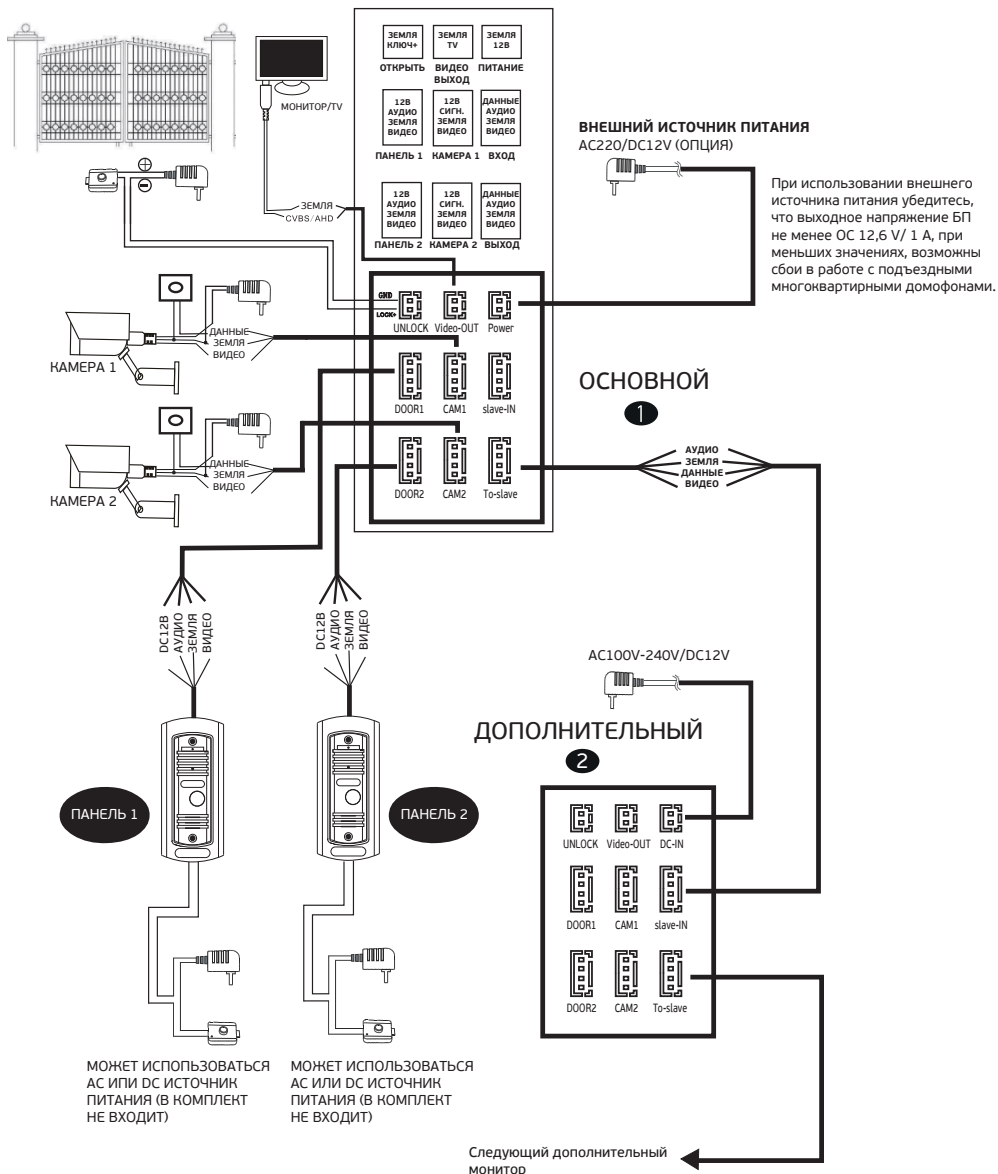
ЗЕМЛЯ КЛЮЧ+
ОТКРЫТЬ

ЗЕМЛЯ TV
ВИДЕО ВЫХОД

ЗЕМЛЯ 12В
ПИТАНИЕ

12В АУДИО ЗЕМЛЯ ВИДЕО
ПАНЕЛЬ 1

12В СИГН. ЗЕМЛЯ ВИДЕО
КАМЕРА 1

ДАННЫЕ АУДИО ЗЕМЛЯ ВИДЕО
ВХОД

12В АУДИО ЗЕМЛЯ ВИДЕО
ПАНЕЛЬ 2

12В СИГН. ЗЕМЛЯ ВИДЕО
КАМЕРА 2

ДАННЫЕ АУДИО ЗЕМЛЯ ВИДЕО
ВЫХОД

МОНИТОР/TV

ЗЕМЛЯ
CVBS/AHD

ВНЕШНИЙ ИСТОЧНИК ПИТАНИЯ
AC220/DC12V (ОПЦИЯ)

При использовании внешнего источника питания убедитесь, что выходное напряжение БП не менее ОС 12,6 V/ 1 A, при меньших значениях, возможны сбои в работе с подъездными многоквартирными домофонами.

GND
LOCK+
UNLOCK Video-OUT Power
DOOR1 CAM1 slave-IN
DOOR2 CAM2 To-slave

ДАННЫЕ
ЗЕМЛЯ
ВИДЕО
КАМЕРА 1

ДАННЫЕ
ЗЕМЛЯ
ВИДЕО
КАМЕРА 2

ОСНОВНОЙ
1

АУДИО
ЗЕМЛЯ
ДАННЫЕ
ВИДЕО

DC12В
АУДИО
ЗЕМЛЯ
ВИДЕО

DC12В
АУДИО
ЗЕМЛЯ
ВИДЕО

AC100V-240V/DC12V

ДОПОЛНИТЕЛЬНЫЙ
2

ПАНЕЛЬ 1

ПАНЕЛЬ 2

UNLOCK Video-OUT DC-IN
DOOR1 CAM1 slave-IN
DOOR2 CAM2 To-slave

МОЖЕТ ИСПОПЬЗОВАТЬСЯ AC ИЛИ DC ИСТОЧНИК ПИТАНИЯ (В КОМПЛЕКТ НЕ ВХОДИТ)

МОЖЕТ ИСПОЛЬЗОВАТЬСЯ AC ИЛИ DC ИСТОЧНИК ПИТАНИЯ (В КОМПЛЕКТ НЕ ВХОДИТ)

Следующий дополнительный монитор